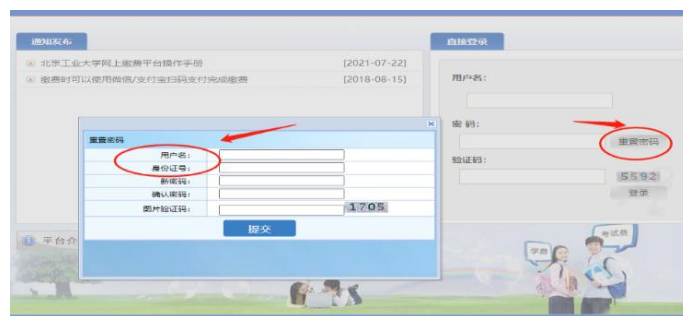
通知发布

北京工业大学网上缴费平台操作手册 [2021-07-22]

缴费时可以使用微信/支付宝扫码支付完成缴费 [2018-08-15]

直接登录

用户名：

密 码：

重置密码

验证码：

5592

登录

重置密码

| 用户名： | |
|---|---|
| 身份证号： | |
| 新密码： | |
| 确认密码： | |
| 图片验证码： | 1705 |

提交

平台介

学费

考试费